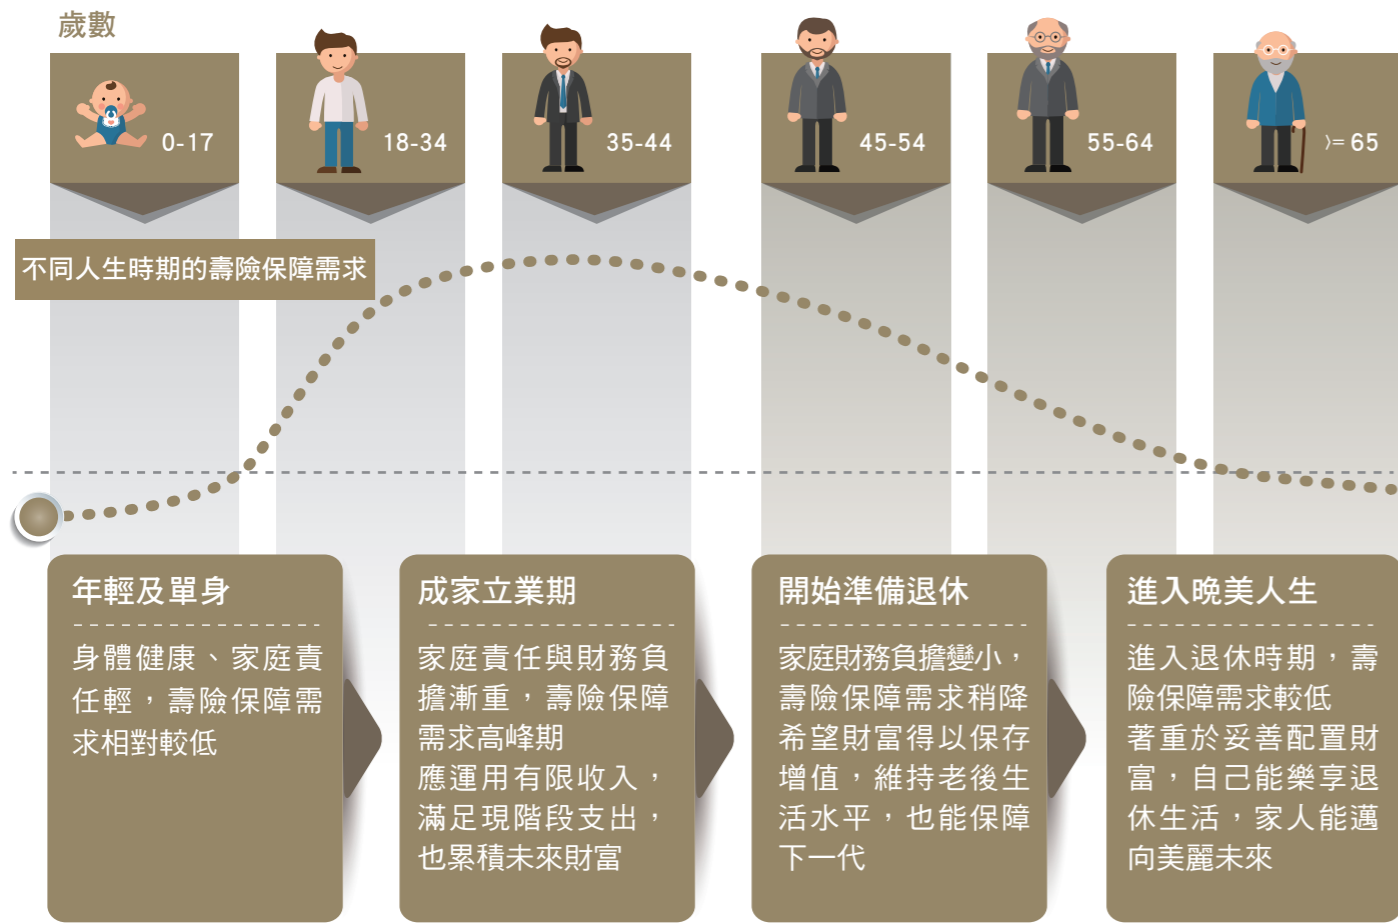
歲數

0-17

18-34

35-44

45-54

55-64

>= 65

不同人生時期的壽險保障需求

年輕及單身

身體健康、家庭責任輕，壽險保障需求相對較低

成家立業期

家庭責任與財務負擔漸重，壽險保障需求高峰期
應運用有限收入，滿足現階段支出，也累積未來財富

開始準備退休

家庭財務負擔變小，壽險保障需求稍降
希望財富得以保存增值，維持老後生活水平，也能保障下一代

進入晚美人生

進入退休時期，壽險保障需求較低
著重於妥善配置財富，自己能樂享退休生活，家人能邁向美麗未來